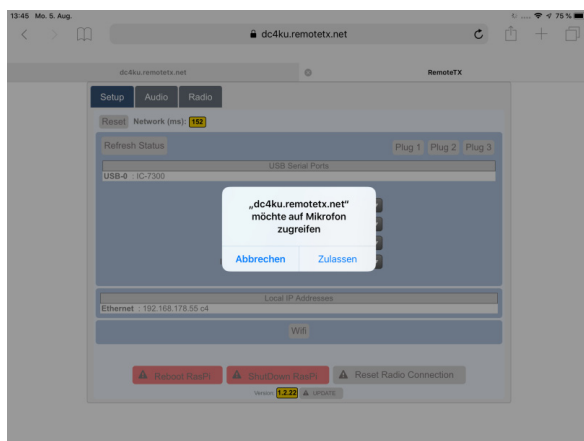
13:45 Mo. 5. Aug.

75 %

dc4ku.remotetx.net

dc4ku.remotetx.net

RemoteTX

Setup Audio Radio

Reset Network (ms): 152

Refresh Status

Plug 1 Plug 2 Plug 3

USB Serial Ports

USB-0 : IC-7300

„dc4ku.remotetx.net" möchte auf Mikrofon zugreifen

Abbrechen Zulassen

Local IP Addresses

Ethernet : 192.168.178.55 c4

Wifi

Reboot RasPi

ShutDown RasPi

Reset Radio Connection

Version 1.2.22 UPDATE